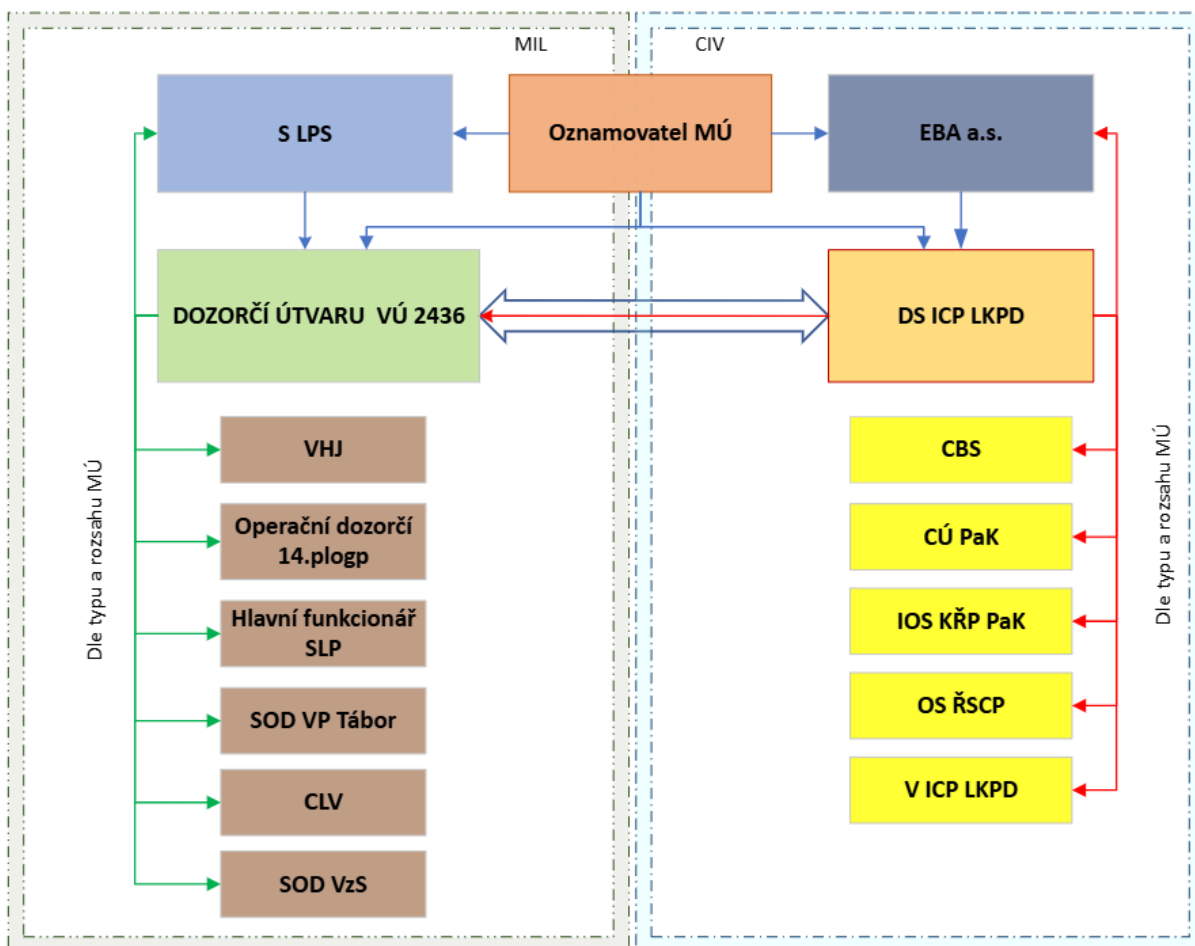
MIL

CIV

S LPS

Oznamovatel MÚ

EBA a.s.

DOZORČÍ ÚTVARU VÚ 2436

DS ICP LKPD

Dle typu a rozsahu MÚ

VHJ

Operační dozorčí 14.plogp

Hlavní funkcionář SLP

SOD VP Tábor

CLV

SOD VzS

CBS

CÚ PaK

IOS KŘP PaK

OS ŘSCP

V ICP LKPD

Dle typu a rozsahu MÚ